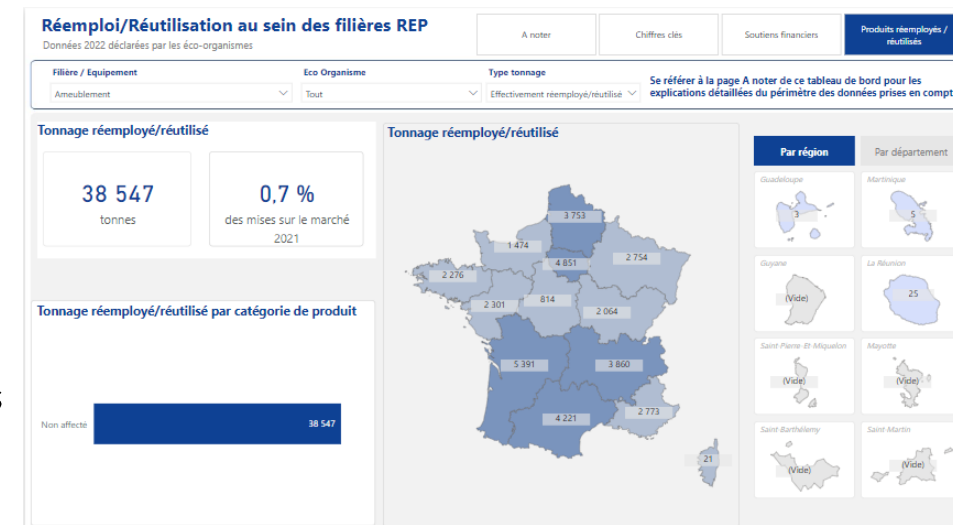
Réemploi/Réutilisation au sein des filières REP
Données 2022 déclarées par les éco-organismes

A noter | Chiffres clés | Soutiens financiers | Produits réemployés / réutilisés

Filière / Equipement
Ameublement

Eco Organisme
Tout

Type tonnage
Effectivement réemployé/réutilisé

Se référer à la page A noter de ce tableau de bord pour les explications détaillées du périmètre des données prises en compt

Tonnage réemployé/réutilisé

38 547
tonnes

0,7 %
des mises sur le marché 2021

Tonnage réemployé/réutilisé par catégorie de produit

Non affecté 38 547

Tonnage réemployé/réutilisé

3 753
1 474
4 851
2 754
2 276
2 301
814
2 064
5 391
3 860
4 221
2 773
21

Par région | Par département

Guadeloupe
3
Martinique
5
Guyane
(Vide)
La Réunion
25
Saint Pierre-Et-Miquelon
(Vide)
Mayotte
(Vide)
Saint Barthélemy
(Vide)
Saint Martin
(Vide)